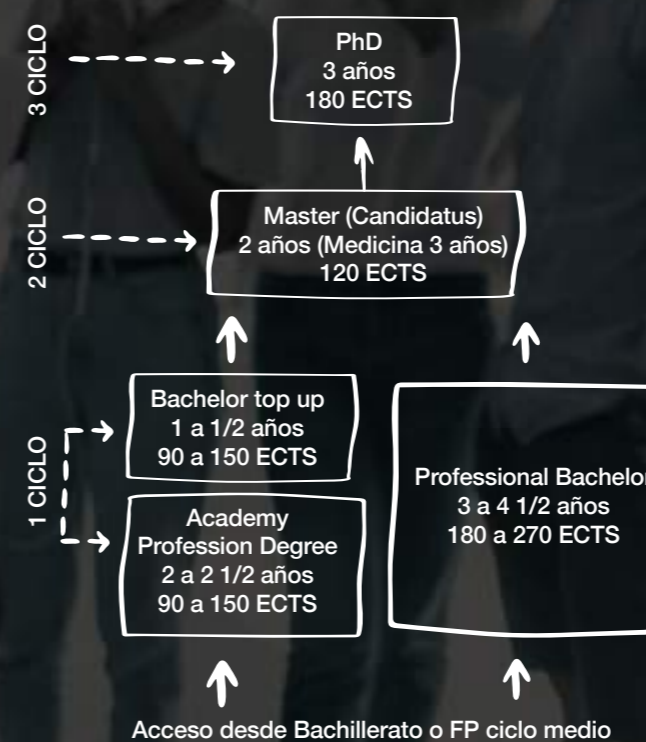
3 CICLO

PhD
3 años
180 ECTS

2 CICLO

Master (Candidatus)
2 años (Medicina 3 años)
120 ECTS

1 CICLO

Bachelor top up
1 a 1/2 años
90 a 150 ECTS

Academy
Profession Degree
2 a 2 1/2 años
90 a 150 ECTS

Professional Bachelor
3 a 4 1/2 años
180 a 270 ECTS

Acceso desde Bachillerato o FP ciclo medio